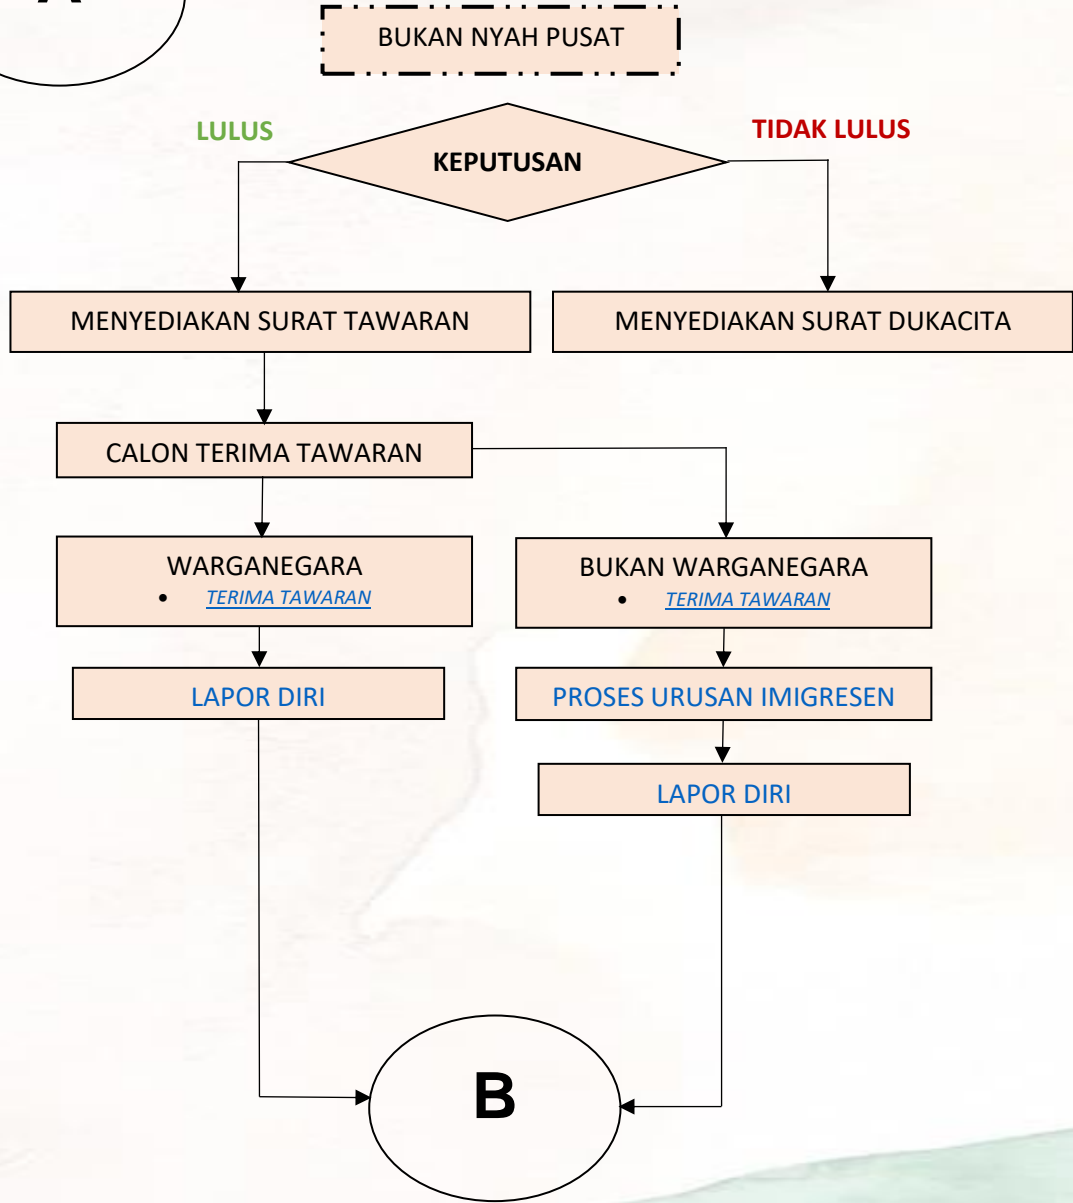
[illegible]

BUKAN NYAH PUSAT

LULUS

KEPUTUSAN

TIDAK LULUS

MENYEDIAKAN SURAT TAWARAN

MENYEDIAKAN SURAT DUKACITA

CALON TERIMA TAWARAN

WARGANEGARA
• TERIMA TAWARAN

BUKAN WARGANEGARA
• TERIMA TAWARAN

LAPOR DIRI

PROSES URUSAN IMIGRESEN

LAPOR DIRI

B